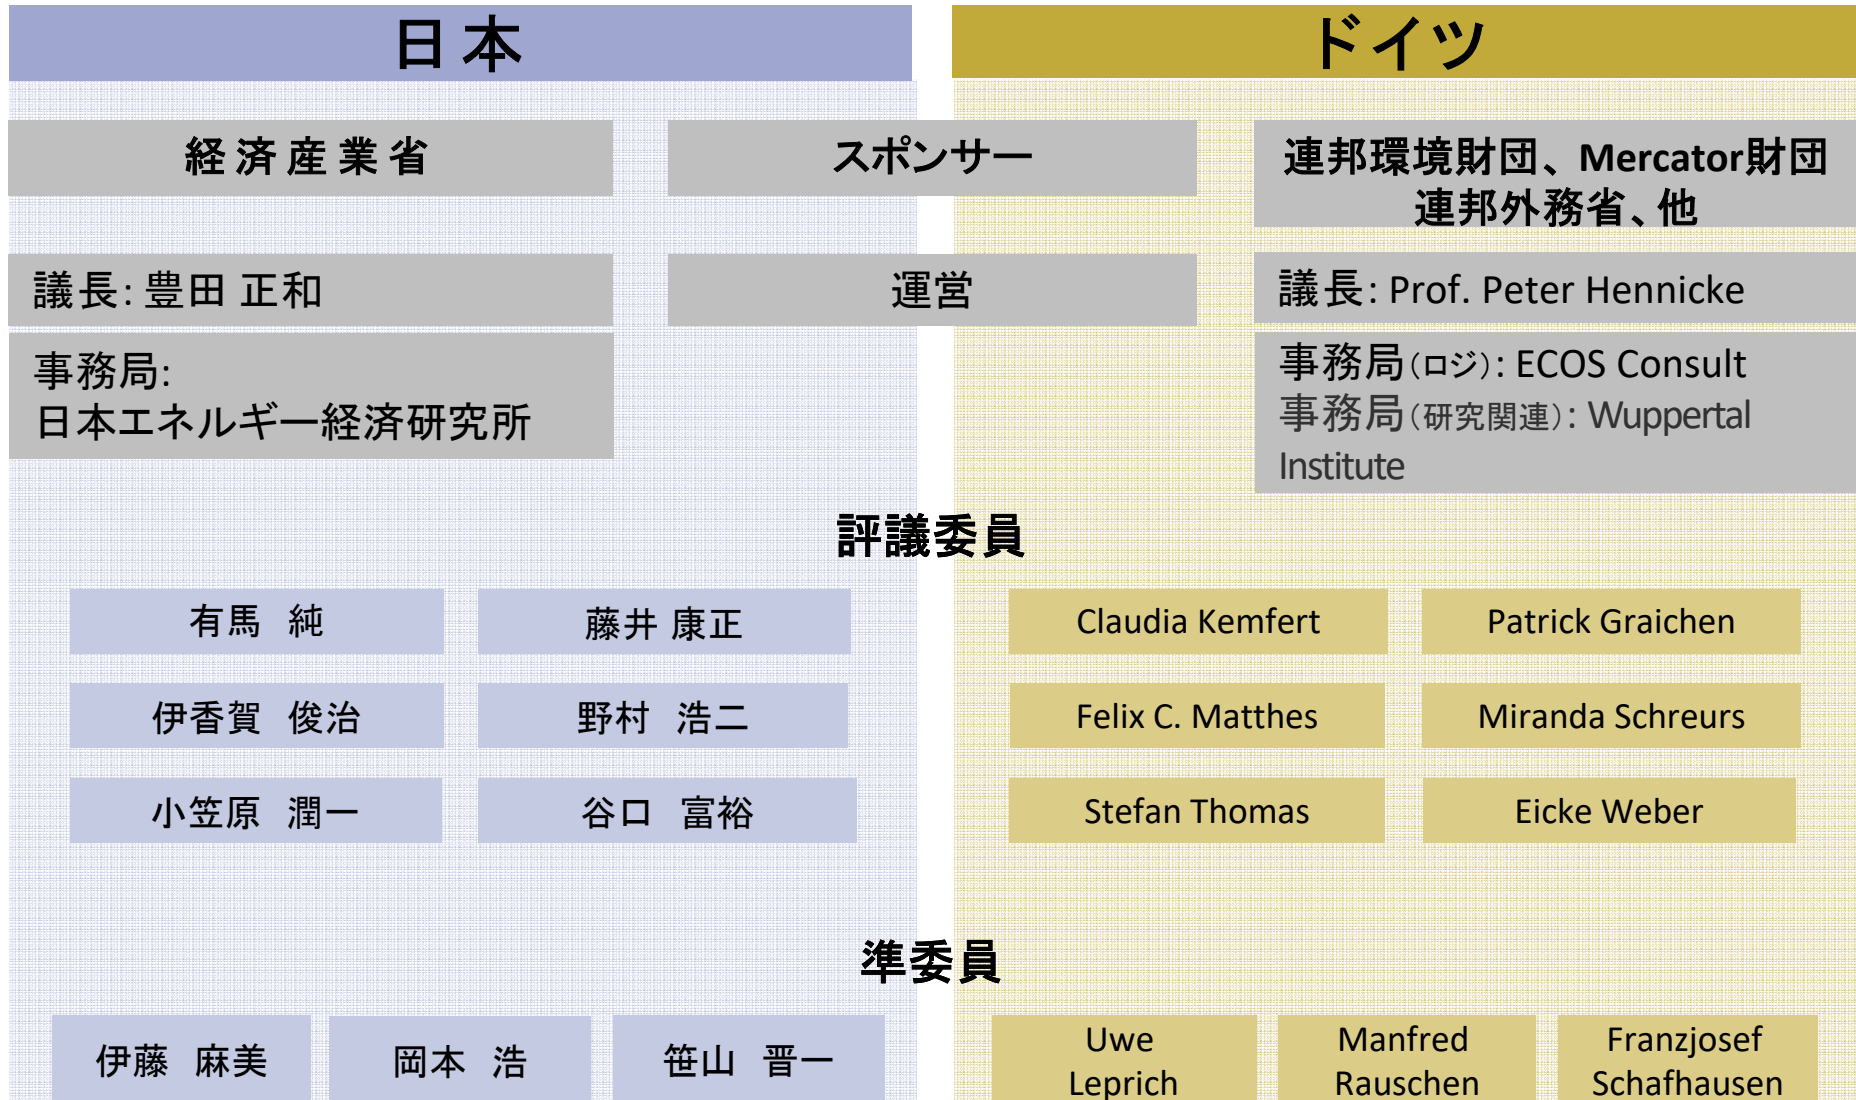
日本

ドイツ

経済産業省

スポンサー

連邦環境財団、Mercator財団
連邦外務省、他

議長: 豊田 正和

運営

議長: Prof. Peter Hennicke

事務局:
日本エネルギー経済研究所

事務局(ロジ): ECOS Consult
事務局(研究関連): Wuppertal Institute

評議委員

有馬 純

藤井 康正

伊香賀 俊治

野村 浩二

小笠原 潤一

谷口 富裕

Claudia Kemfert

Patrick Graichen

Felix C. Matthes

Miranda Schreurs

Stefan Thomas

Eicke Weber

準委員

伊藤 麻美

岡本 浩

笹山 晋一

Uwe Leprich

Manfred Rauschen

Franzjosef Schafhausen